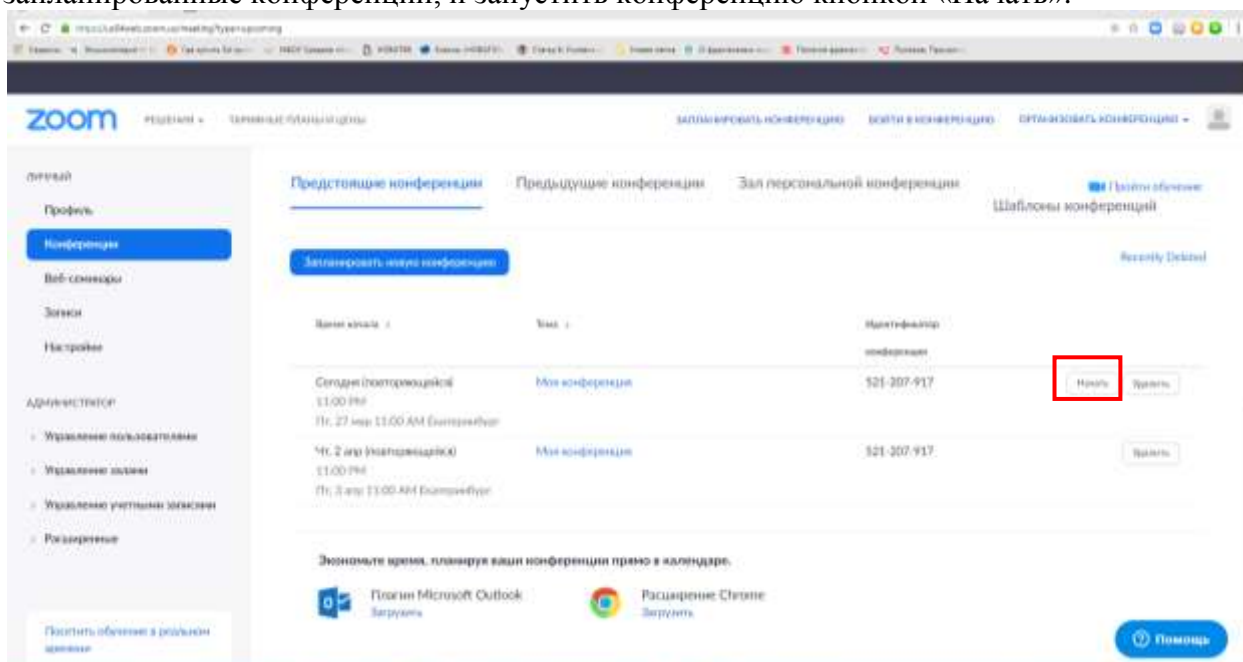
запланированные конференции, и запустить конференцию кнопкой «Начать».

zoom РЕШЕНИЯ ▾ ТАРИФНЫЕ ПЛАНЫ И ЦЕНЫ

ЗАПЛАНИРОВАТЬ КОНФЕРЕНЦИЮ ВОЙТИ В КОНФЕРЕНЦИЮ ОРГАНИЗОВАТЬ КОНФЕРЕНЦИЮ ▾

ЛИЧНЫЙ
Профиль
Конференции
Веб-семинары
Записи
Настройки

АДМИНИСТРАТОР
Управление пользователями
Управление залами
Управление учетными записями
Расширенные

Посетить обучение в реальном времени

Предстоящие конференции Предыдущие конференции Зал персональной конференции Шаблоны конференций

Пройти обучение

Запланировать новую конференцию

Recently Deleted

| Время начала | Тема | Идентификатор конференции | | |
|---|---|---|---|---|
| Сегодня (повторяющийся) 11:00 PM Пт, 27 мар 11:00 AM Екатеринбург | Моя конференция | 521-207-917 | Начать | Удалить |
| Чт, 2 апр (повторяющийся) 11:00 PM Пт, 3 апр 11:00 AM Екатеринбург | Моя конференция | 521-207-917 | | Удалить |

Экономьте время, планируя ваши конференции прямо в календаре.

Плагин Microsoft Outlook
Загрузить

Расширение Chrome
Загрузить

Помощь